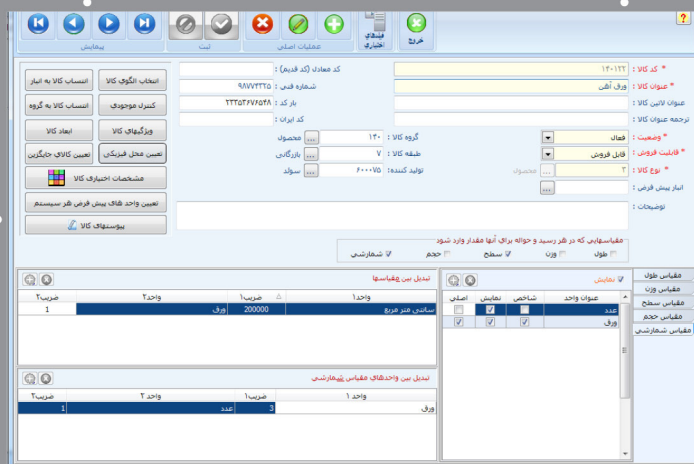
پیمایش
ثبت
عملیات اصلی
فیلدهای اختیاری
خروج

* کد کالا : ۱۴۰۱۲۲
* عنوان کالا : ورق آهن
عنوان لاتین کالا :
ترجمه عنوان کالا :
* وضعیت : فعال
* قابلیت فروش : قابل فروش
* نوع کالا : ۳
انبار پیش فرض :
توضیحات :

کد معادل (کد قدیم) :
شماره فنی : ۹۸۷۷۳۳۲۵
بار کد : ۲۲۳۵۴۶۷۸۶۴۸
کد ایران :
گروه کالا : ۱۳۰ محصول
طبقه کالا : ۷ بازرگانی
تولید کننده: ۶۰۰۰۷۵ سولد
محصول

انتخاب الگوی کالا
انتساب کالا به انبار
انتساب کالا به گروه
کنترل موجودی
ابعاد کالا
ویژگیهای کالا
تعیین محل فیزیکی
تعیین کالای جایگزین
مشخصات اختیاری کالا
تعیین واحد های پیش فرض هر سیستم
پیوستهای کالا

مقیاسهایی که در هر رسید و حواله برای آنها مقدار وارد شود
طول
وزن
سطح
حجم
شمارشی

نمایش
| عنوان واحد | شاخص | نمایش | اصلی |
|---|---|---|---|
| عدد | | ☑ | |
| ورق | ☑ | ☑ | ☑ |

مقیاس طول
مقیاس وزن
مقیاس سطح
مقیاس حجم
مقیاس شمارشی

تبدیل بین مقیاسها
| واحد۱ | ضریب۱ | واحد۲ | ضریب۲ |
|---|---|---|---|
| سانتی متر مربع | 200000 | ورق | 1 |

تبدیل بین واحدهای مقیاس شمارشی
| واحد ۱ | ضریب۱ | واحد ۲ | ضریب۲ |
|---|---|---|---|
| ورق | 3 | عدد | 1 |